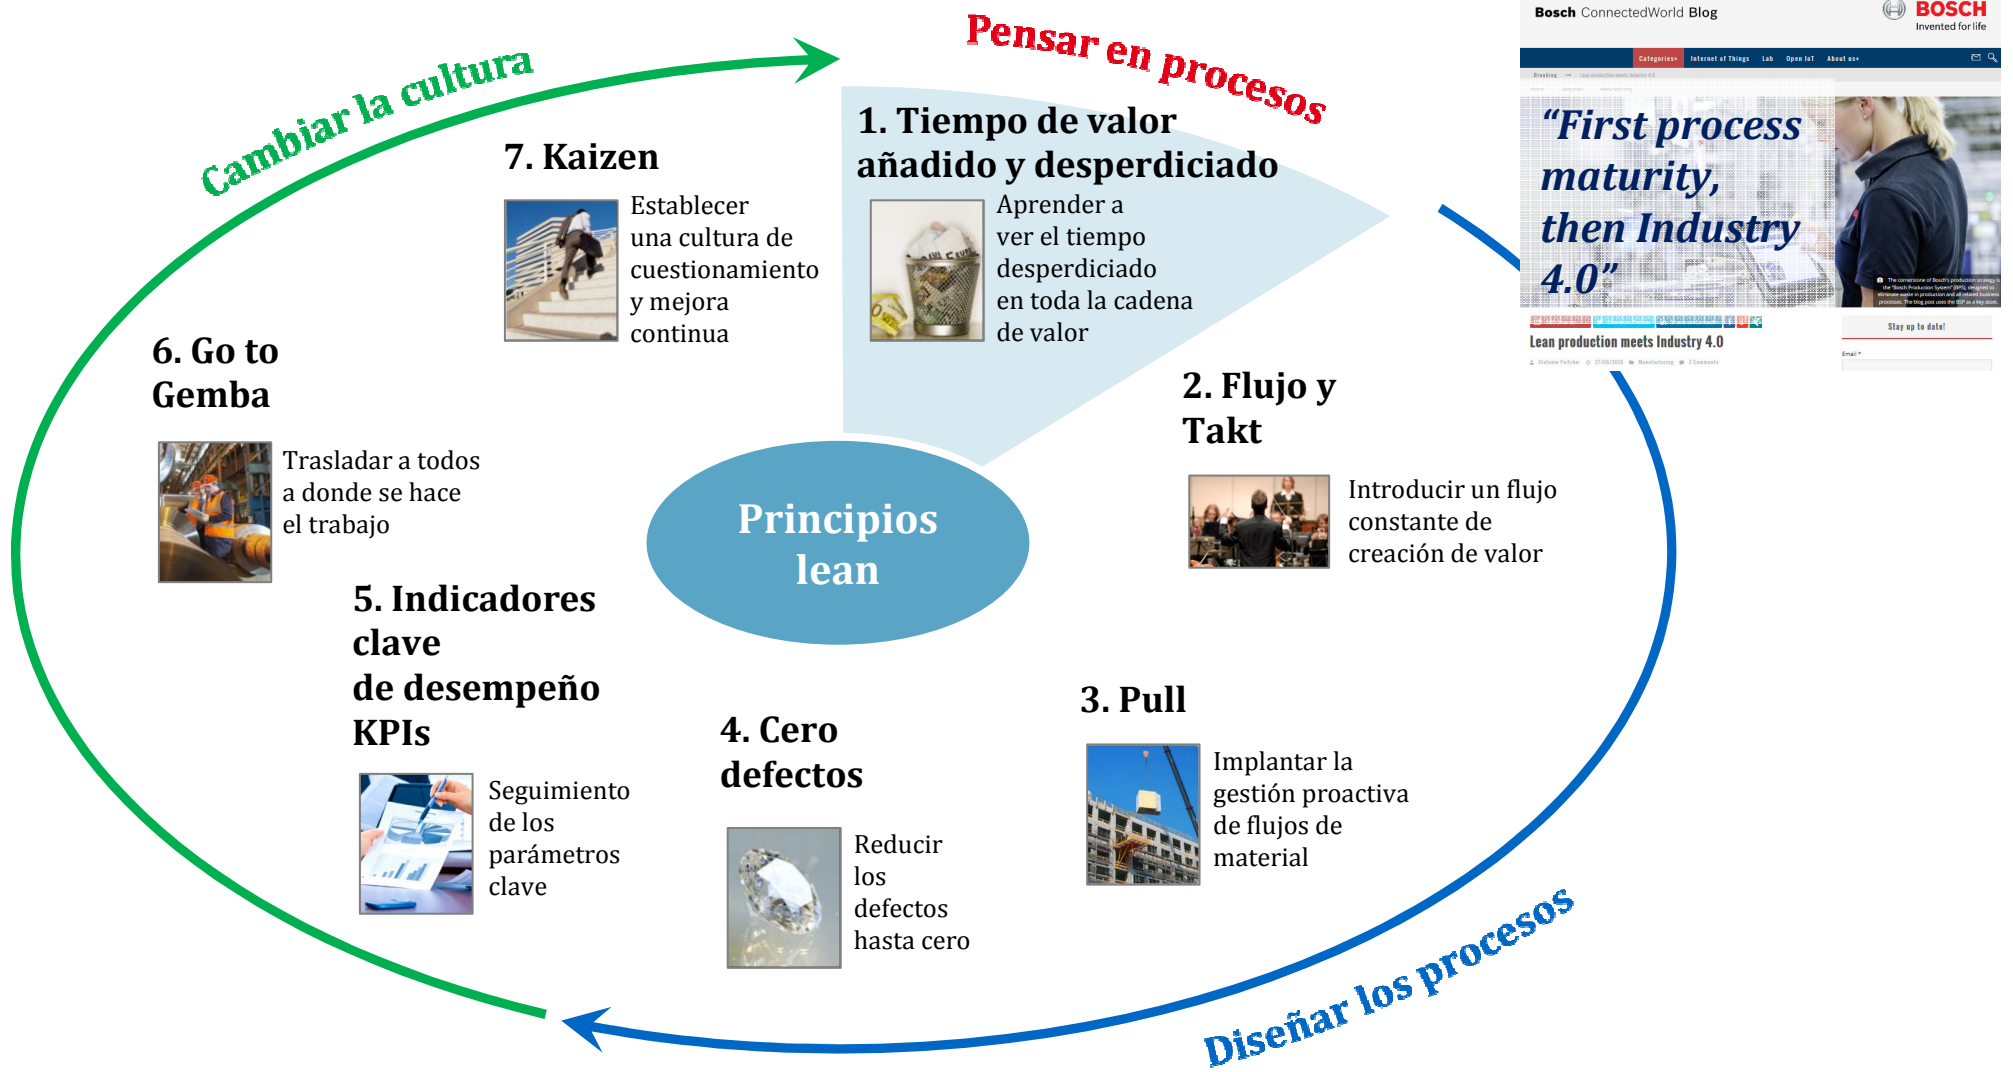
Cambiar la cultura

Pensar en procesos

Bosch ConnectedWorld Blog

BOSCH
Invented for life

Categories Internet of Things Lab Open IoT About us

"First process maturity, then Industry 4.0"

Lean production meets Industry 4.0

Stay up to date!

Email *

7. Kaizen

Establecer una cultura de cuestionamiento y mejora continua

1. Tiempo de valor añadido y desperdiciado

Aprender a ver el tiempo desperdiciado en toda la cadena de valor

6. Go to Gemba

Trasladar a todos a donde se hace el trabajo

2. Flujo y Takt

Introducir un flujo constante de creación de valor

Principios lean

5. Indicadores clave de desempeño KPIs

Seguimiento de los parámetros clave

4. Cero defectos

Reducir los defectos hasta cero

3. Pull

Implantar la gestión proactiva de flujos de material

Diseñar los procesos